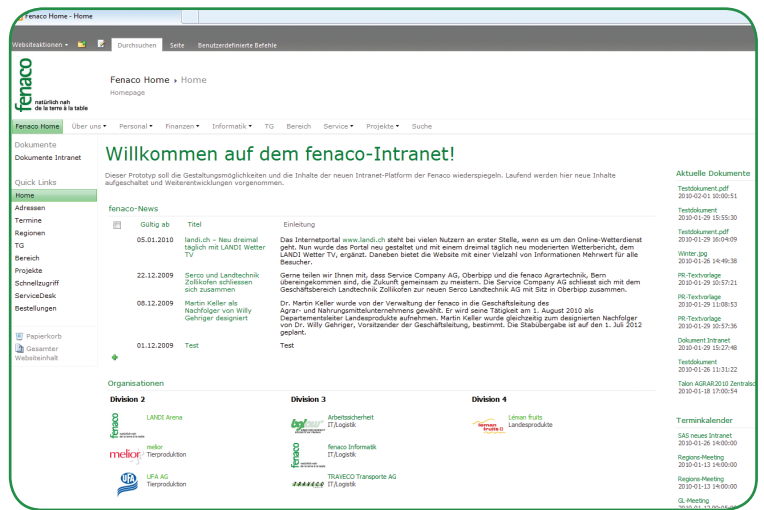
Fenaco Home - Home

Websiteaktionen ▾ Durchsuchen Seite Benutzerdefinierte Befehle

fenaco
natürlich nah
de la terre à la table

Fenaco Home › Home
Homepage

Fenaco Home | Über uns ▾ | Personal ▾ | Finanzen ▾ | Informatik ▾ | TG | Bereich | Service ▾ | Projekte ▾ | Suche

Dokumente
Dokumente Intranet

Quick Links
Home
Adressen
Termine
Regionen
TG
Bereich
Projekte
Schnellzugriff
ServiceDesk
Bestellungen

Papierkorb
Gesamter Websiteinhalt

Willkommen auf dem fenaco-Intranet!

Dieser Prototyp soll die Gestaltungsmöglichkeiten und die Inhalte der neuen Intranet-Platform der Fenaco wiederspiegeln. Laufend werden hier neue Inhalte aufgeschaltet und Weiterentwicklungen vorgenommen.

fenaco-News

| | Gültig ab | Titel | Einleitung |
|---|---|---|---|
| | 05.01.2010 | landi.ch – Neu dreimal täglich mit LANDI Wetter TV | Das Internetportal www.landi.ch steht bei vielen Nutzern an erster Stelle, wenn es um den Online-Wetterdienst geht. Nun wurde das Portal neu gestaltet und mit einem dreimal täglich neu moderierten Wetterbericht, dem LANDI Wetter TV, ergänzt. Daneben bietet die Website mit einer Vielzahl von Informationen Mehrwert für alle Besucher. |
| | 22.12.2009 | Serco und Landtechnik Zollikofen schliessen sich zusammen | Gerne teilen wir Ihnen mit, dass Service Company AG, Oberbipp und die fenaco Agrartechnik, Bern übereingekommen sind, die Zukunft gemeinsam zu meistern. Die Service Company AG schliesst sich mit dem Geschäftsbereich Landtechnik Zollikofen zur neuen Serco Landtechnik AG mit Sitz in Oberbipp zusammen. |
| | 08.12.2009 | Martin Keller als Nachfolger von Willy Gehriger designiert | Dr. Martin Keller wurde von der Verwaltung der fenaco in die Geschäftsleitung des Agrar- und Nahrungsmittelunternehmens gewählt. Er wird seine Tätigkeit am 1. August 2010 als Departementsleiter Landesprodukte aufnehmen. Martin Keller wurde gleichzeitig zum designierten Nachfolger von Dr. Willy Gehriger, Vorsitzender der Geschäftsleitung, bestimmt. Die Stabübergabe ist auf den 1. Juli 2012 geplant. |
| | 01.12.2009 | Test | Test |

Organisationen

Division 2
LANDI Arena
melior Tierproduktion
UFA AG Tierproduktion

Division 3
Arbeitssicherheit IT/Logistik
fenaco Informatik IT/Logistik
TRAVECO Transporte AG IT/Logistik

Division 4
Léman fruits Landesprodukte

Aktuelle Dokumente
Testdokument.pdf 2010-02-01 10:00:51
Testdokument 2010-01-29 15:55:30
Testdokument.pdf 2010-01-29 16:04:09
Winter.jpg 2010-01-29 14:49:38
PR-Textvorlage 2010-01-29 10:57:21
PR-Textvorlage 2010-01-29 11:08:53
PR-Textvorlage 2010-01-29 10:57:36
Dokument Intranet 2010-01-29 15:27:48
Testdokument 2010-01-26 11:31:22
Talon AGRAR2010 Zentralsc 2010-01-18 17:00:54

Terminkalender
SAS neues Intranet 2010-01-26 14:00:00
Regions-Meeting 2010-01-13 14:00:00
Regions-Meeting 2010-01-13 14:00:00
GL-Meeting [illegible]